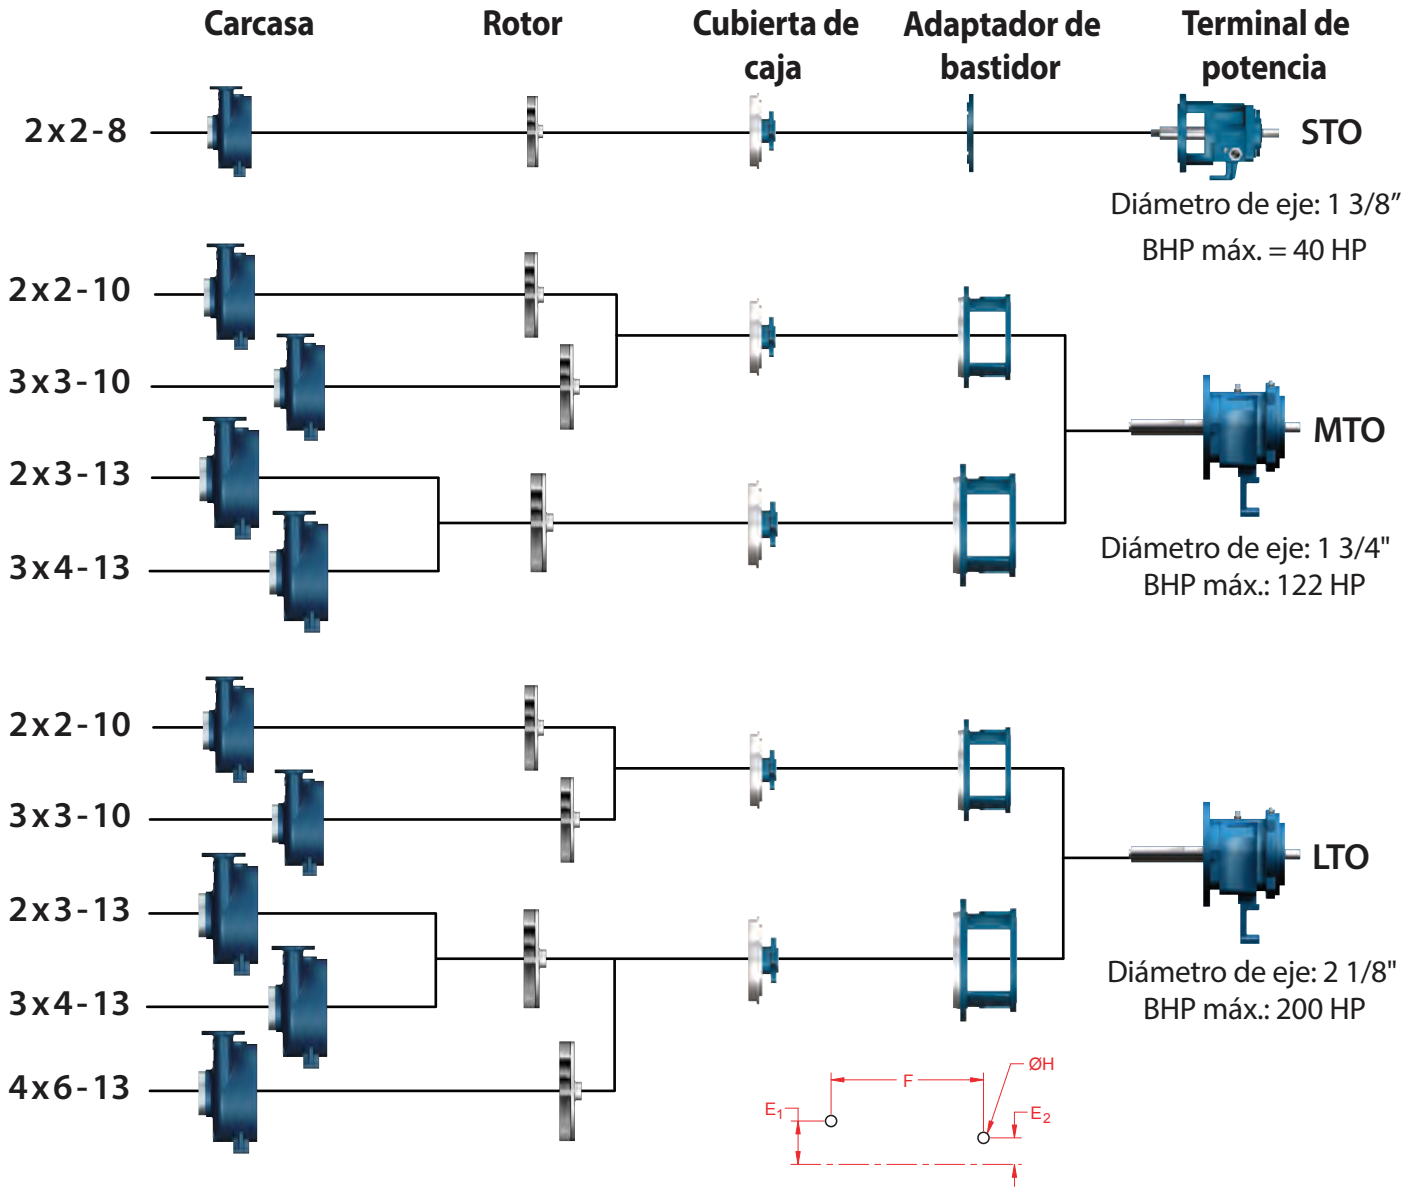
Carcasa

Rotor

Cubierta de caja

Adaptador de bastidor

Terminal de potencia

2x2-8

STO

Diámetro de eje: 1 3/8″

BHP máx. = 40 HP

2x2-10

3x3-10

2x3-13

3x4-13

MTO

Diámetro de eje: 1 3/4"

BHP máx.: 122 HP

2x2-10

3x3-10

2x3-13

3x4-13

4x6-13

LTO

Diámetro de eje: 2 1/8"

BHP máx.: 200 HP

ØH

F

$E_1$

$E_2$